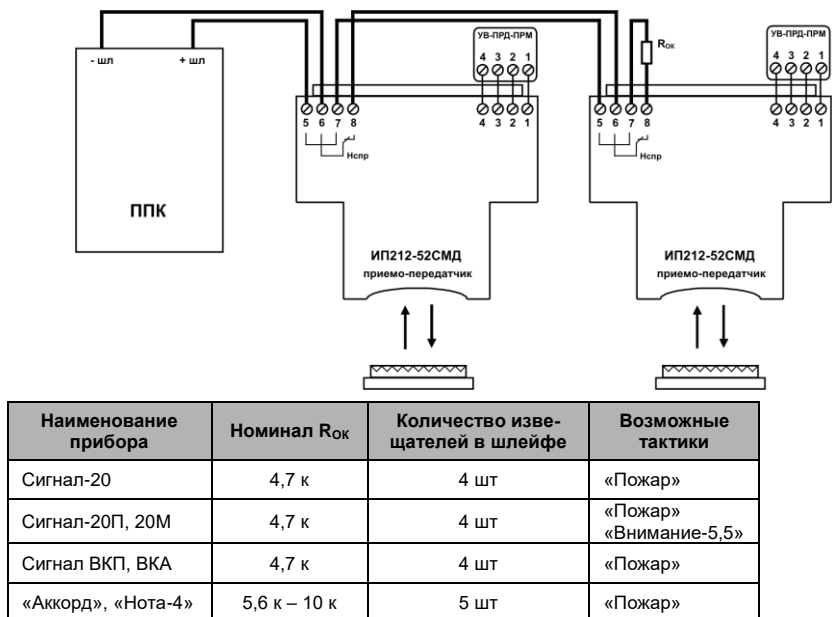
- шл
+ шл

ППК

УВ-ПРД-ПРМ
4 3 2 1

5 6 7 8
4 3 2 1
Нспр

ИП212-52СМД
приемо-передатчик

$R_{ОК}$

УВ-ПРД-ПРМ
4 3 2 1

5 6 7 8
4 3 2 1
Нспр

ИП212-52СМД
приемо-передатчик

| Наименование прибора | Номинал $R_{ОК}$ | Количество извещателей в шлейфе | Возможные тактики |
|---|---|---|---|
| Сигнал-20 | 4,7 к | 4 шт | «Пожар» |
| Сигнал-20П, 20М | 4,7 к | 4 шт | «Пожар» «Внимание-5,5» |
| Сигнал ВКП, ВКА | 4,7 к | 4 шт | «Пожар» |
| «Аккорд», «Нота-4» | 5,6 к – 10 к | 5 шт | «Пожар» |